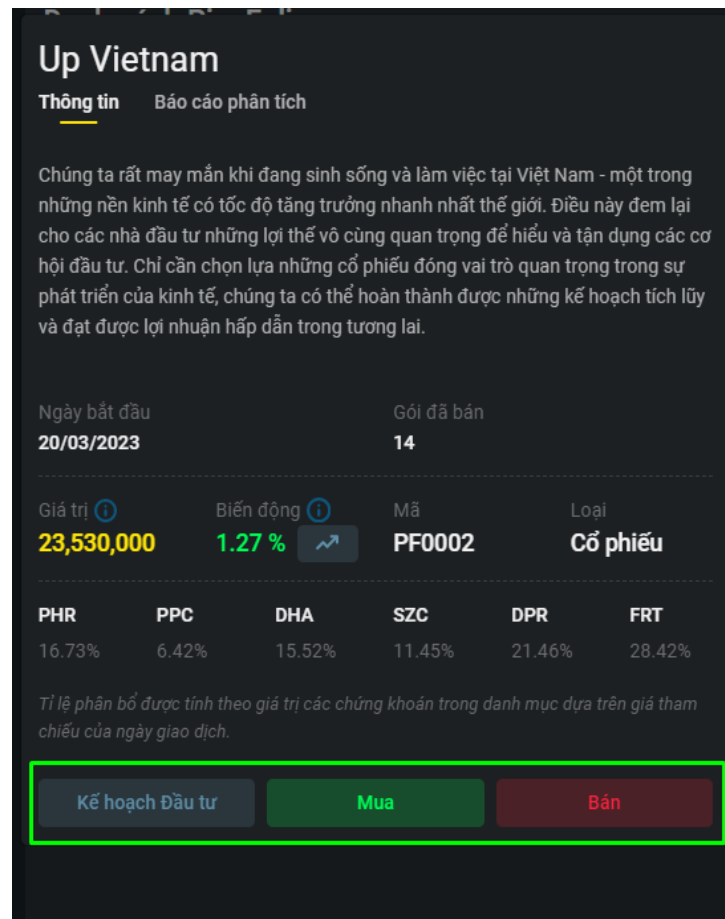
Up Vietnam

Thông tin Báo cáo phân tích

Chúng ta rất may mắn khi đang sinh sống và làm việc tại Việt Nam - một trong những nền kinh tế có tốc độ tăng trưởng nhanh nhất thế giới. Điều này đem lại cho các nhà đầu tư những lợi thế vô cùng quan trọng để hiểu và tận dụng các cơ hội đầu tư. Chỉ cần chọn lựa những cổ phiếu đóng vai trò quan trọng trong sự phát triển của kinh tế, chúng ta có thể hoàn thành được những kế hoạch tích lũy và đạt được lợi nhuận hấp dẫn trong tương lai.

Ngày bắt đầu
20/03/2023

Gói đã bán
14

Giá trị
23,530,000

Biến động
1.27 %

Mã
PF0002

Loại
Cổ phiếu

| PHR | PPC | DHA | SZC | DPR | FRT |
|---|---|---|---|---|---|
| 16.73% | 6.42% | 15.52% | 11.45% | 21.46% | 28.42% |

Tỉ lệ phân bổ được tính theo giá trị các chứng khoán trong danh mục dựa trên giá tham chiếu của ngày giao dịch.

Kế hoạch Đầu tư Mua Bán